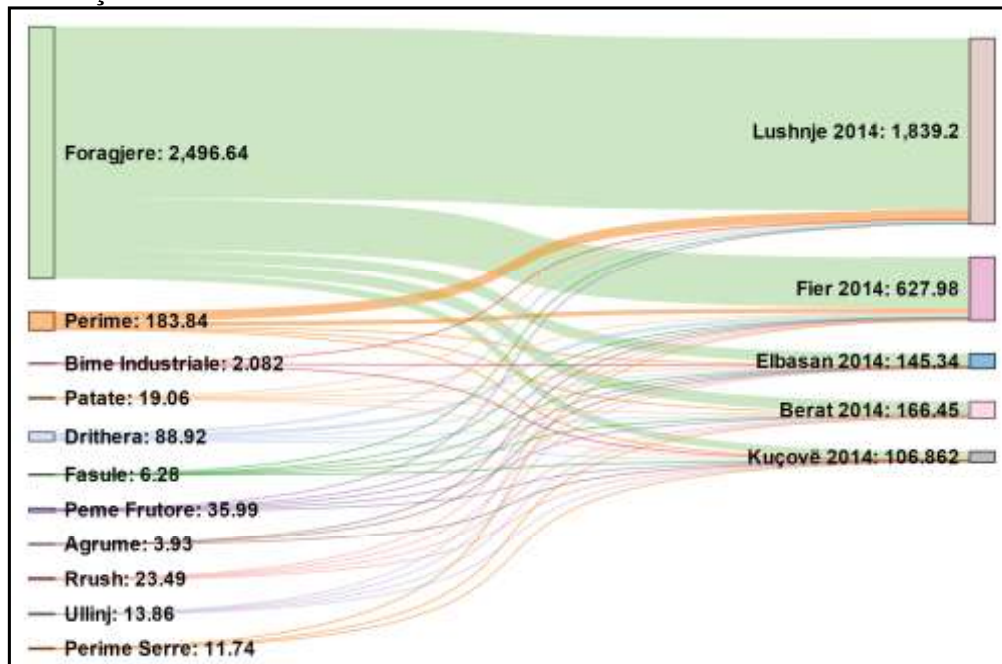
Foragjere: 2,496.64

Perime: 183.84

Bime Industriale: 2.082

Patate: 19.06

Drithera: 88.92

Fasule: 6.28

Peme Frutore: 35.99

Agrume: 3.93

Rrush: 23.49

Ullinj: 13.86

Perime Serre: 11.74

Lushnje 2014: 1,839.2

Fier 2014: 627.98

Elbasan 2014: 145.34

Berat 2014: 166.45

Kuçovë 2014: 106.862